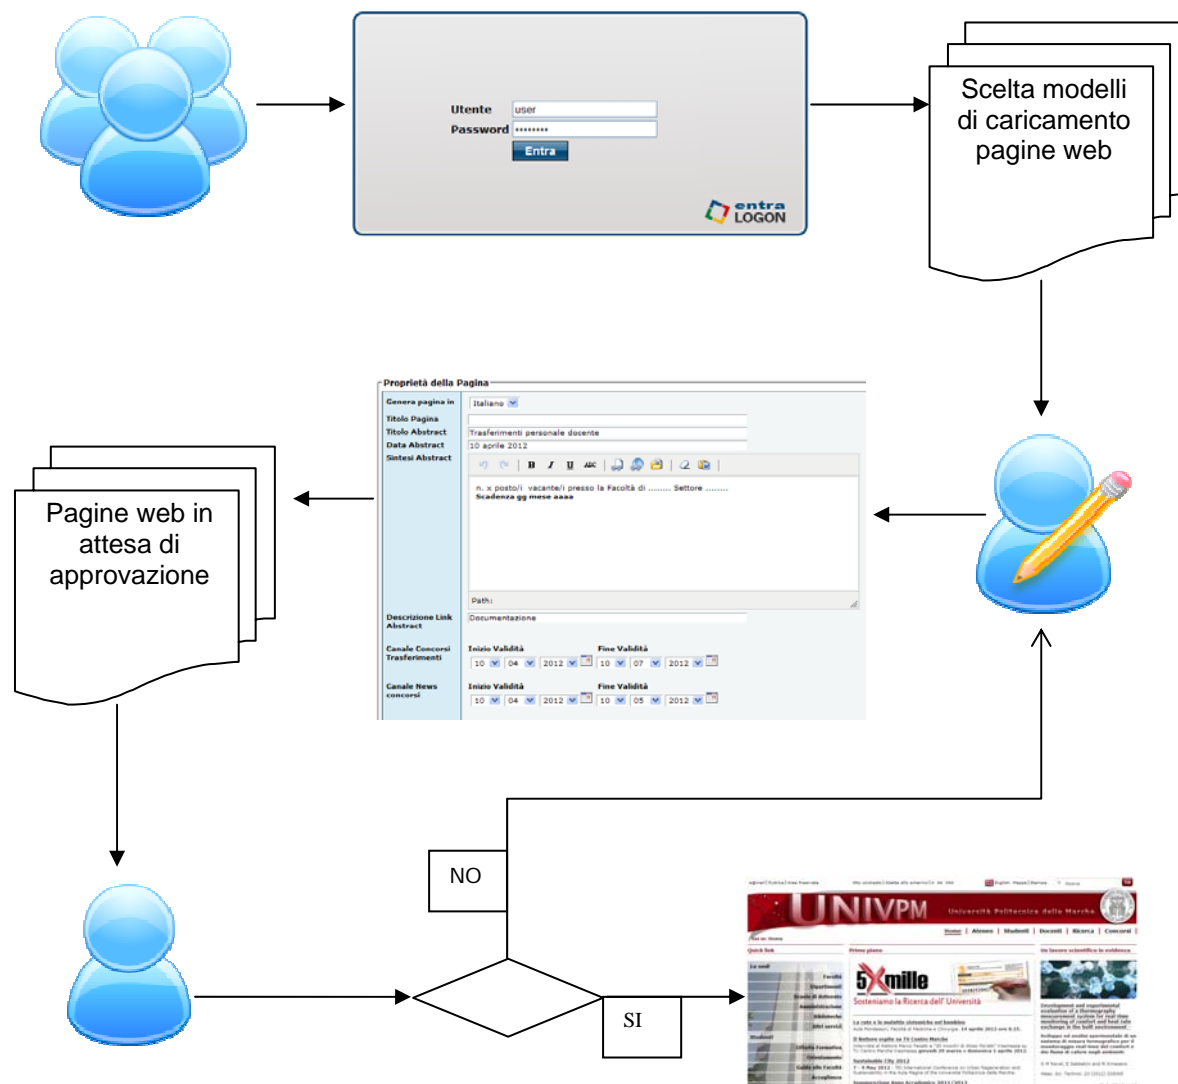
Utente user
Password ••••••••
Entra

entra LOGON

Scelta modelli di caricamento pagine web

Proprietà della Pagina
Genera pagina in Italiano
Titolo Pagina
Titolo Abstract Trasferimenti personale docente
Data Abstract 10 aprile 2012
Sintesi Abstract
n. x posto/i vacante/i presso la Facoltà di ........ Settore ........
Scadenza gg mese aaaa
Path:
Descrizione Link Abstract Documentazione
Canale Concorsi Trasferimenti Inizio Validità 10 04 2012 Fine Validità 10 07 2012
Canale News concorsi Inizio Validità 10 04 2012 Fine Validità 10 05 2012

Pagine web in attesa di approvazione

NO

SI

UNIVPM Università Politecnica delle Marche
Home | Ateneo | Studenti | Docenti | Ricerca | Concorsi
Quick link
Primo piano
5x mille
Sostieniamo la Ricerca dell'Università
Un lavoro scientifico in evidenza
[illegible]